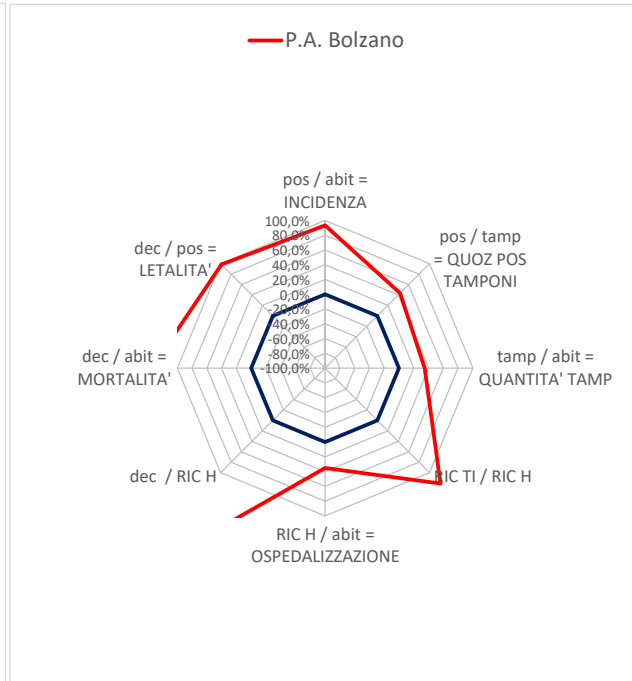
P.A. Bolzano

pos / abit = INCIDENZA

pos / tamp = QUOZ POS TAMPONI

tamp / abit = QUANTITA' TAMP

RIC TI / RIC H

RIC H / abit = OSPEDALIZZAZIONE

dec / RIC H

dec / abit = MORTALITA'

dec / pos = LETALITA'

100,0%
80,0%
60,0%
40,0%
20,0%
0,0%
-20,0%
-40,0%
-60,0%
-80,0%
-100,0%